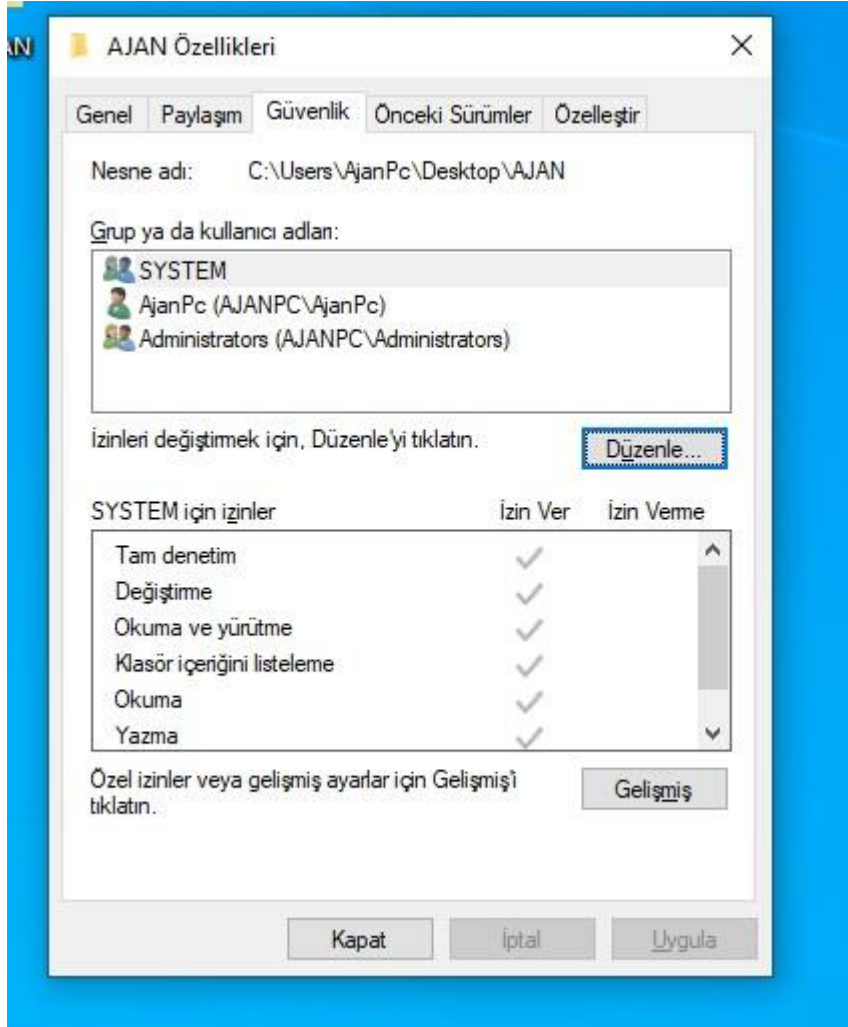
AN

AJAN Özellikleri

Genel | Paylaşım | Güvenlik | Önceki Sürümler | Özelleştir

Nesne adı: C:\Users\AjanPc\Desktop\AJAN

Grup ya da kullanıcı adları:

SYSTEM
AjanPc (AJANPC\AjanPc)
Administrators (AJANPC\Administrators)

İzinleri değiştirmek için, Düzenle'yi tıklatın.

Düzenle...

| SYSTEM için izinler | İzin Ver | İzin Verme |
|---|---|---|
| Tam denetim | ✓ | |
| Değiştirme | ✓ | |
| Okuma ve yürütme | ✓ | |
| Klasör içeriğini listeleme | ✓ | |
| Okuma | ✓ | |
| Yazma | ✓ | |

Özel izinler veya gelişmiş ayarlar için Gelişmiş'i tıklatın.

Gelişmiş

Kapat | İptal | Uygula